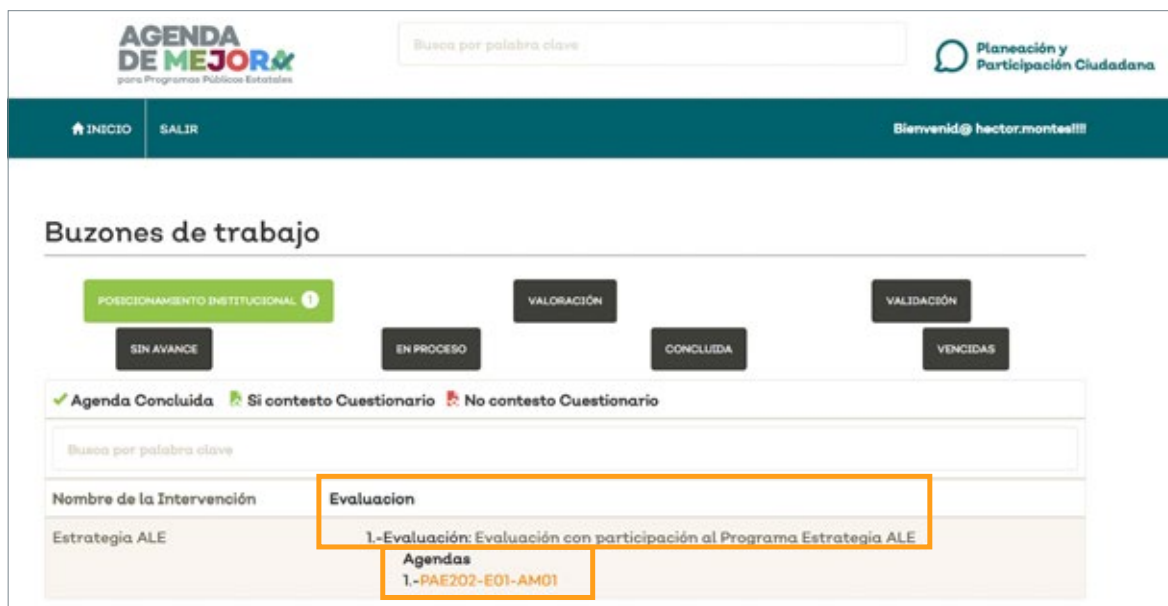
AGENDA DE MEJORA para Programas Públicos Estatales

Busca por palabra clave

Planeación y Participación Ciudadana

INICIO SALIR

Bienvenid@ hector.montes!!!!

Buzones de trabajo

POSICIONAMIENTO INSTITUCIONAL 1

VALORACIÓN

VALIDACIÓN

SIN AVANCE

EN PROCESO

CONCLUIDA

VENCIDAS

✔ Agenda Concluida Si contesto Cuestionario No contesto Cuestionario

Busca por palabra clave

| Nombre de la Intervención | Evaluacion |
|---|---|
| Estrategia ALE | 1.-Evaluación: Evaluación con participación al Programa Estrategia ALE<br>Agendas<br>1.-PAE202-E01-AM01 |